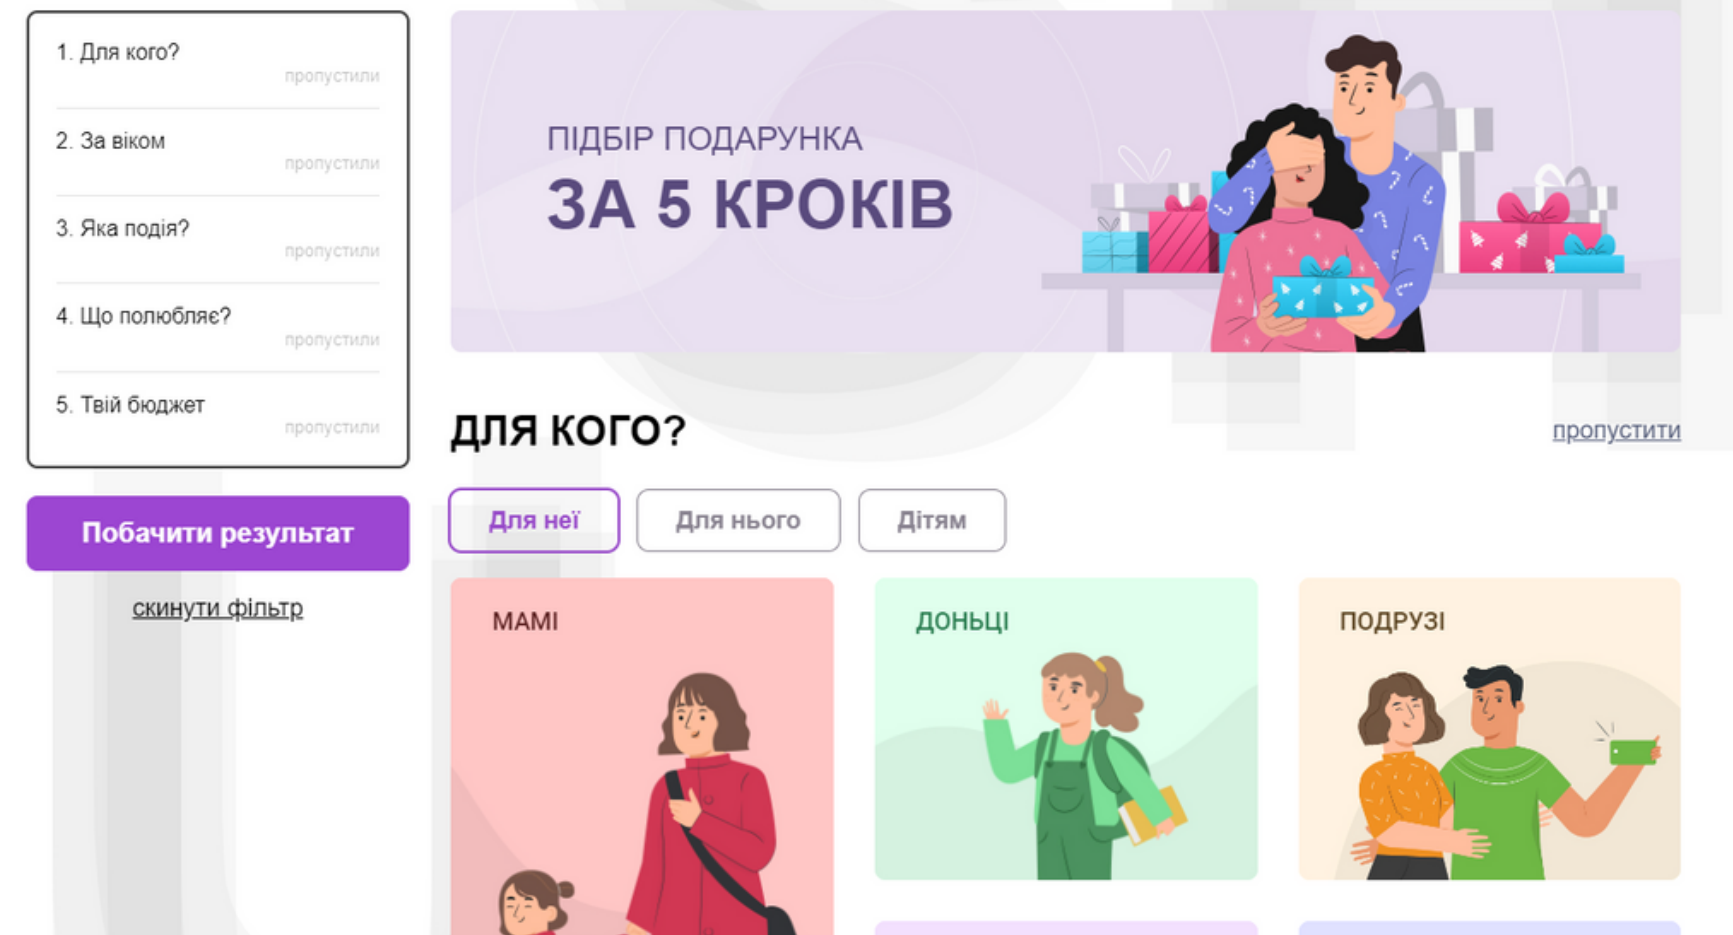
1. Для кого?
пропустили

2. За віком
пропустили

3. Яка подія?
пропустили

4. Що полюбляє?
пропустили

5. Твій бюджет
пропустили

Побачити результат

скинути фільтр

ПІДБІР ПОДАРУНКА
ЗА 5 КРОКІВ

ДЛЯ КОГО?

пропустити

Для неї
Для нього
Дітям

МАМІ

ДОНЬЦІ

ПОДРУЗІ